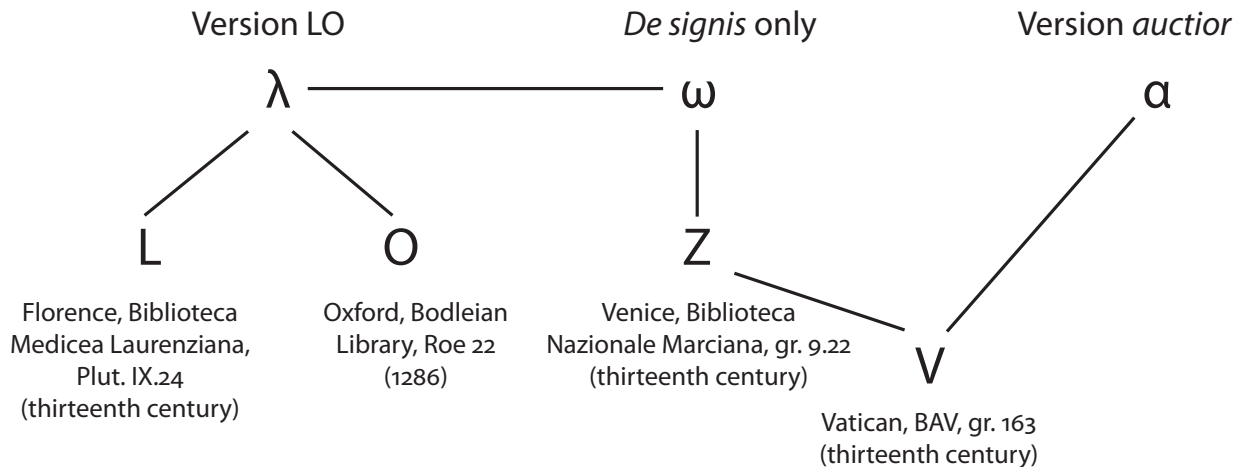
Version LO

*De signis* only

Version *auctior*

λ

ω

α

L

O

Z

V

Florence, Biblioteca Medicea Laurenziana, Plut. IX.24 (thirteenth century)

Oxford, Bodleian Library, Roe 22 (1286)

Venice, Biblioteca Nazionale Marciana, gr. 9.22 (thirteenth century)

Vatican, BAV, gr. 163 (thirteenth century)